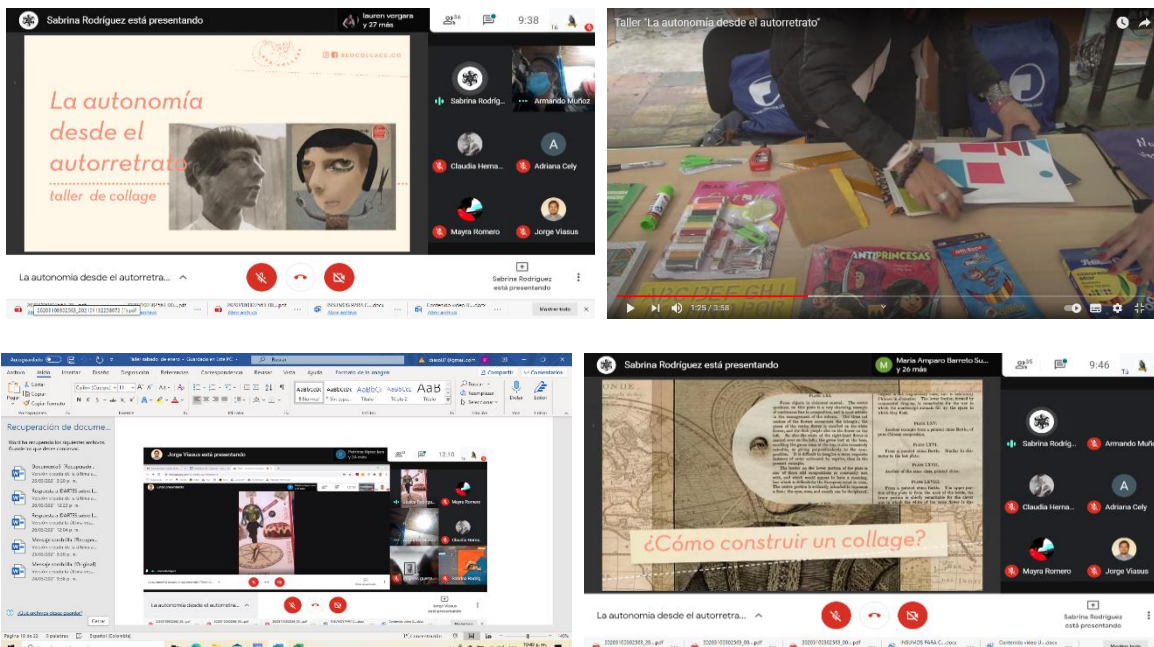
Sabrina Rodríguez está presentando

lauren vergara y 27 más

36

9:38

Tú

REDCOLLAGE.CO

La autonomía desde el autorretrato

taller de collage

Sabrina Rodríg...

Armando Muñoz

Claudia Herna...

Adriana Cely

Mayra Romero

Jorge Viasus

La autonomía desde el autorretra...

Sabrina Rodríguez está presentando

Mostrar todo

Taller "La autonomía desde el autorretrato"

ANTIPRINCESAS

1:25 / 3:58

Autoguardado

Taller sabado de enero - Guardado en este PC

Buscar

Archivo Inicio Insertar Diseño Disposición Referencias Correspondencia Revisar Vista Ayuda Formato de la imagen

Compartir Comentarios

Pegar Cortar Copiar Copiar formato

Portapapeles Fuente Párrafo Estilos Edición

AaBbCcDc 1 Normal

AaBbCcDc 1 Sin espa...

AaBbCc Título 1

AaBbCcC Título 2

AaB Título

Buscar Reemplazar Seleccionar

Dictar

Editor

Recuperación de docume...

Word ha recuperado los siguientes archivos. Guarde los que desee conservar.

Documento3 [Recuperado...

Respuesta a IDARTES sobre l...

Respuesta a IDARTES sobre l...

Respuesta a IDARTES sobre l...

Mensaje cordinalla [Recupe...

Mensaje cordinalla [Original]

¿Qué archivo desea guardar?

Cerrar

Jorge Viasus está presentando

12:10

Mayra Romero

Claudia Herna...

Sabrina Rodrig...

La autonomía desde el autorretra...

Jorge Viasus está presentando

Página 10 de 22 0 palabras Español (Colombia)

Sabrina Rodríguez está presentando

María Amparo Barreto Su... y 26 más

35

9:46

Tú

¿Cómo construir un collage?

Sabrina Rodríg...

Armando Muño

Claudia Herna...

Adriana Cely

Mayra Romero

Jorge Viasus

La autonomía desde el autorretra...

Sabrina Rodríguez está presentando

INSUMOS PARA C....docx

Contenido video ll....docx

Mostrar todo